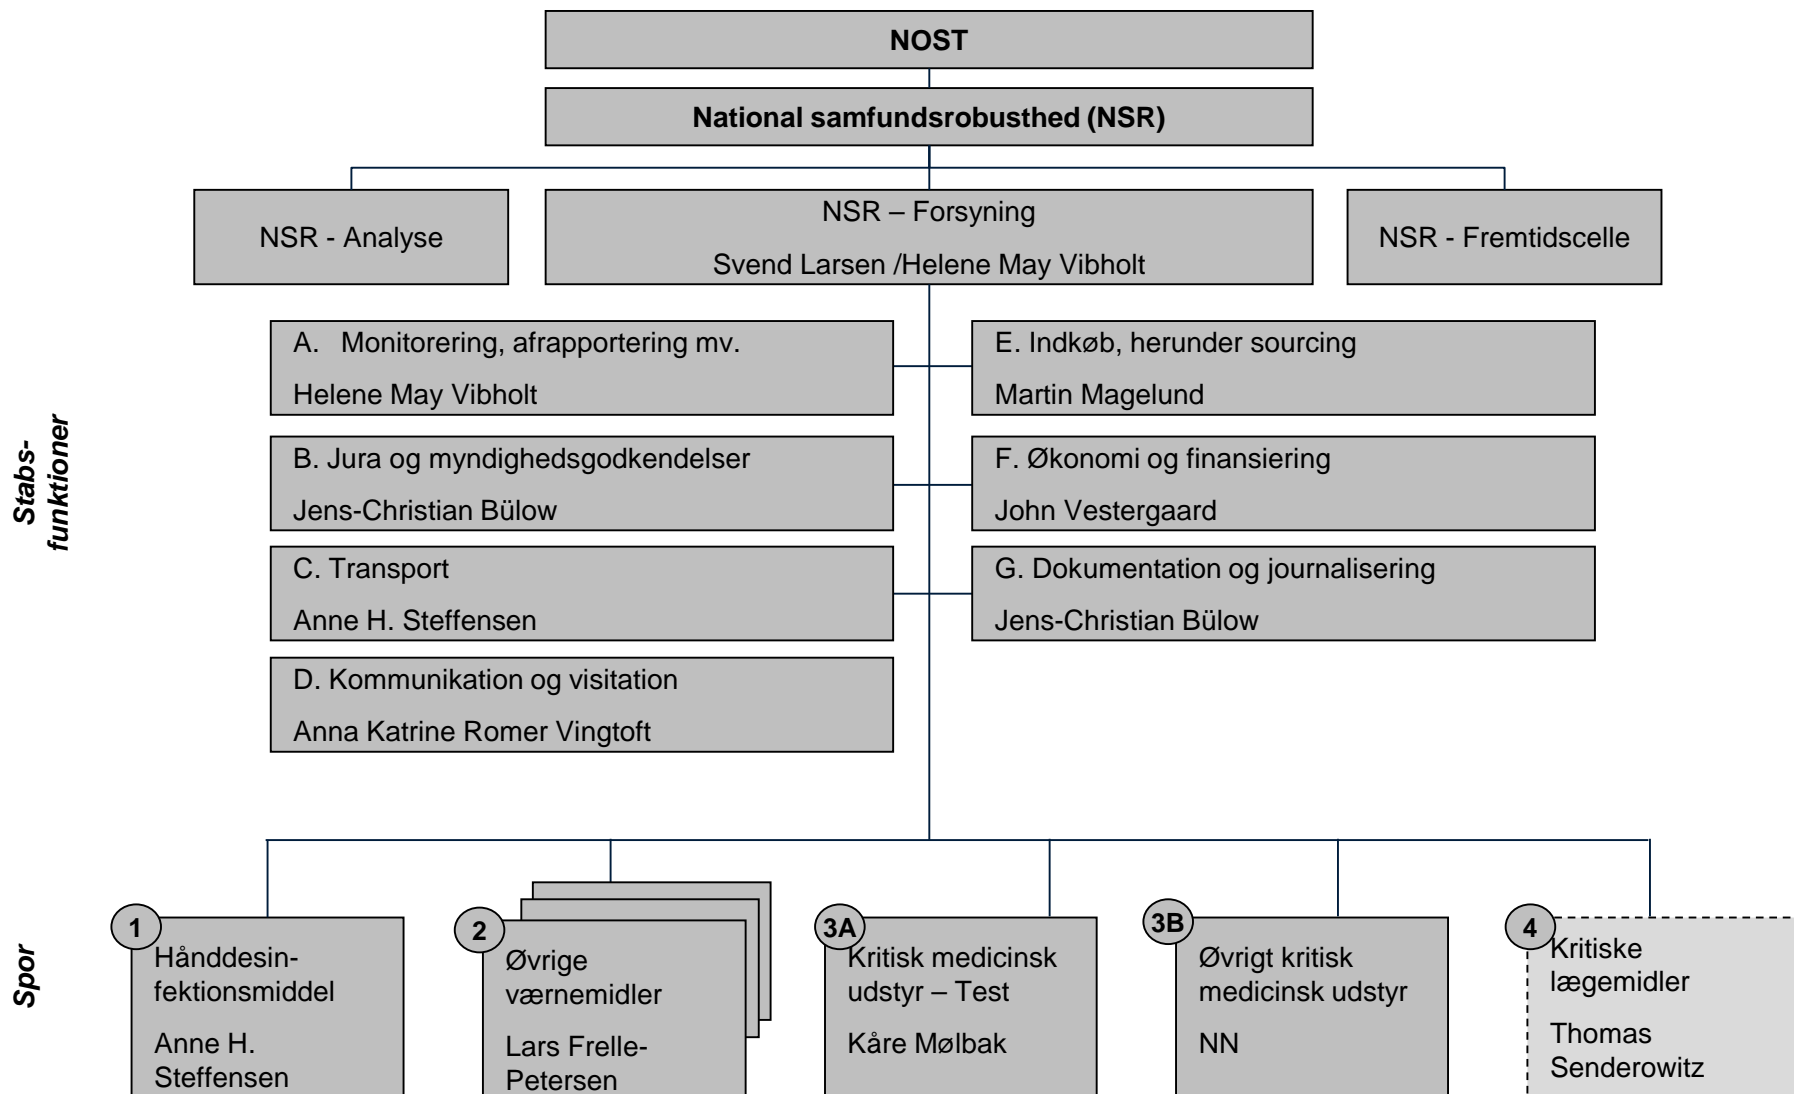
NOST

National samfundsrobusthed (NSR)

NSR - Analyse

NSR – Forsyning

Svend Larsen /Helene May Vibholt

NSR - Fremtidscelle

Stabs-funktioner

A. Monitorering, afrapportering mv.

Helene May Vibholt

B. Jura og myndighedsgodkendelser

Jens-Christian Bülow

C. Transport

Anne H. Steffensen

D. Kommunikation og visitation

Anna Katrine Romer Vingtoft

E. Indkøb, herunder sourcing

Martin Magelund

F. Økonomi og finansiering

John Vestergaard

G. Dokumentation og journalisering

Jens-Christian Bülow

Spor

1 Hånddesinfektionsmiddel

Anne H. Steffensen

2 Øvrige værnemidler

Lars Frelle-Petersen

3A Kritisk medicinsk udstyr – Test

Kåre Mølbak

3B Øvrigt kritisk medicinsk udstyr

NN

4 Kritiske lægemidler

Thomas Senderowitz